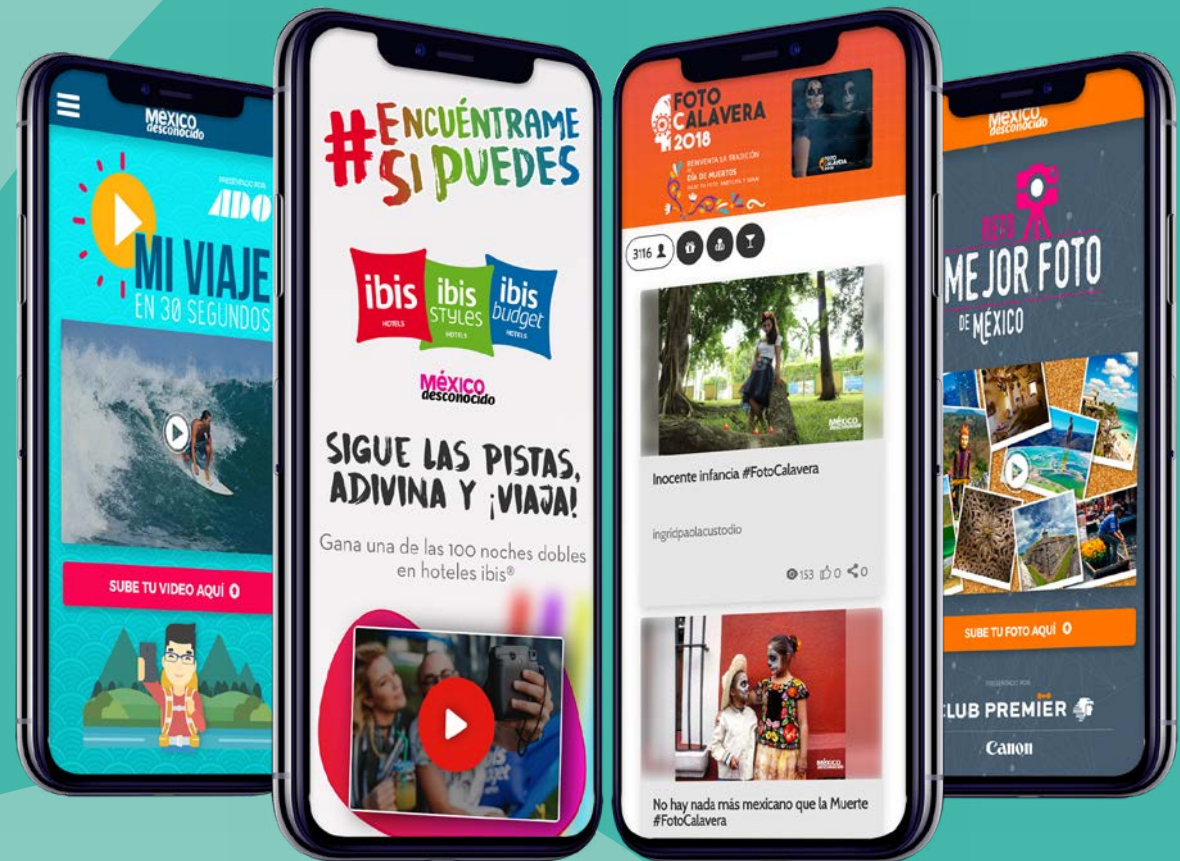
México desconocido

PRESENTADO POR ADO

MI VIAJE EN 30 SEGUNDOS

SUBE TU VIDEO AQUÍ

#ENCUÉNTRAME SI PUEDES

ibis HOTELS ibis STYLES HOTELS ibis budget HOTELS

México desconocido

SIGUE LAS PISTAS, ADIVINA Y ¡VIAJA!

Gana una de las 100 noches dobles en hoteles ibis®

FOTO CALAVERA 2018

REINVENTA LA TRADICIÓN DÍA DE MUERTOS

3116

Inocente infancia #FotoCalavera

ingridpaolacustodio

153 0 0

No hay nada más mexicano que la Muerte #FotoCalavera

México desconocido

RETO MEJOR FOTO DE MÉXICO

SUBE TU FOTO AQUÍ

CLUB PREMIER

Canon